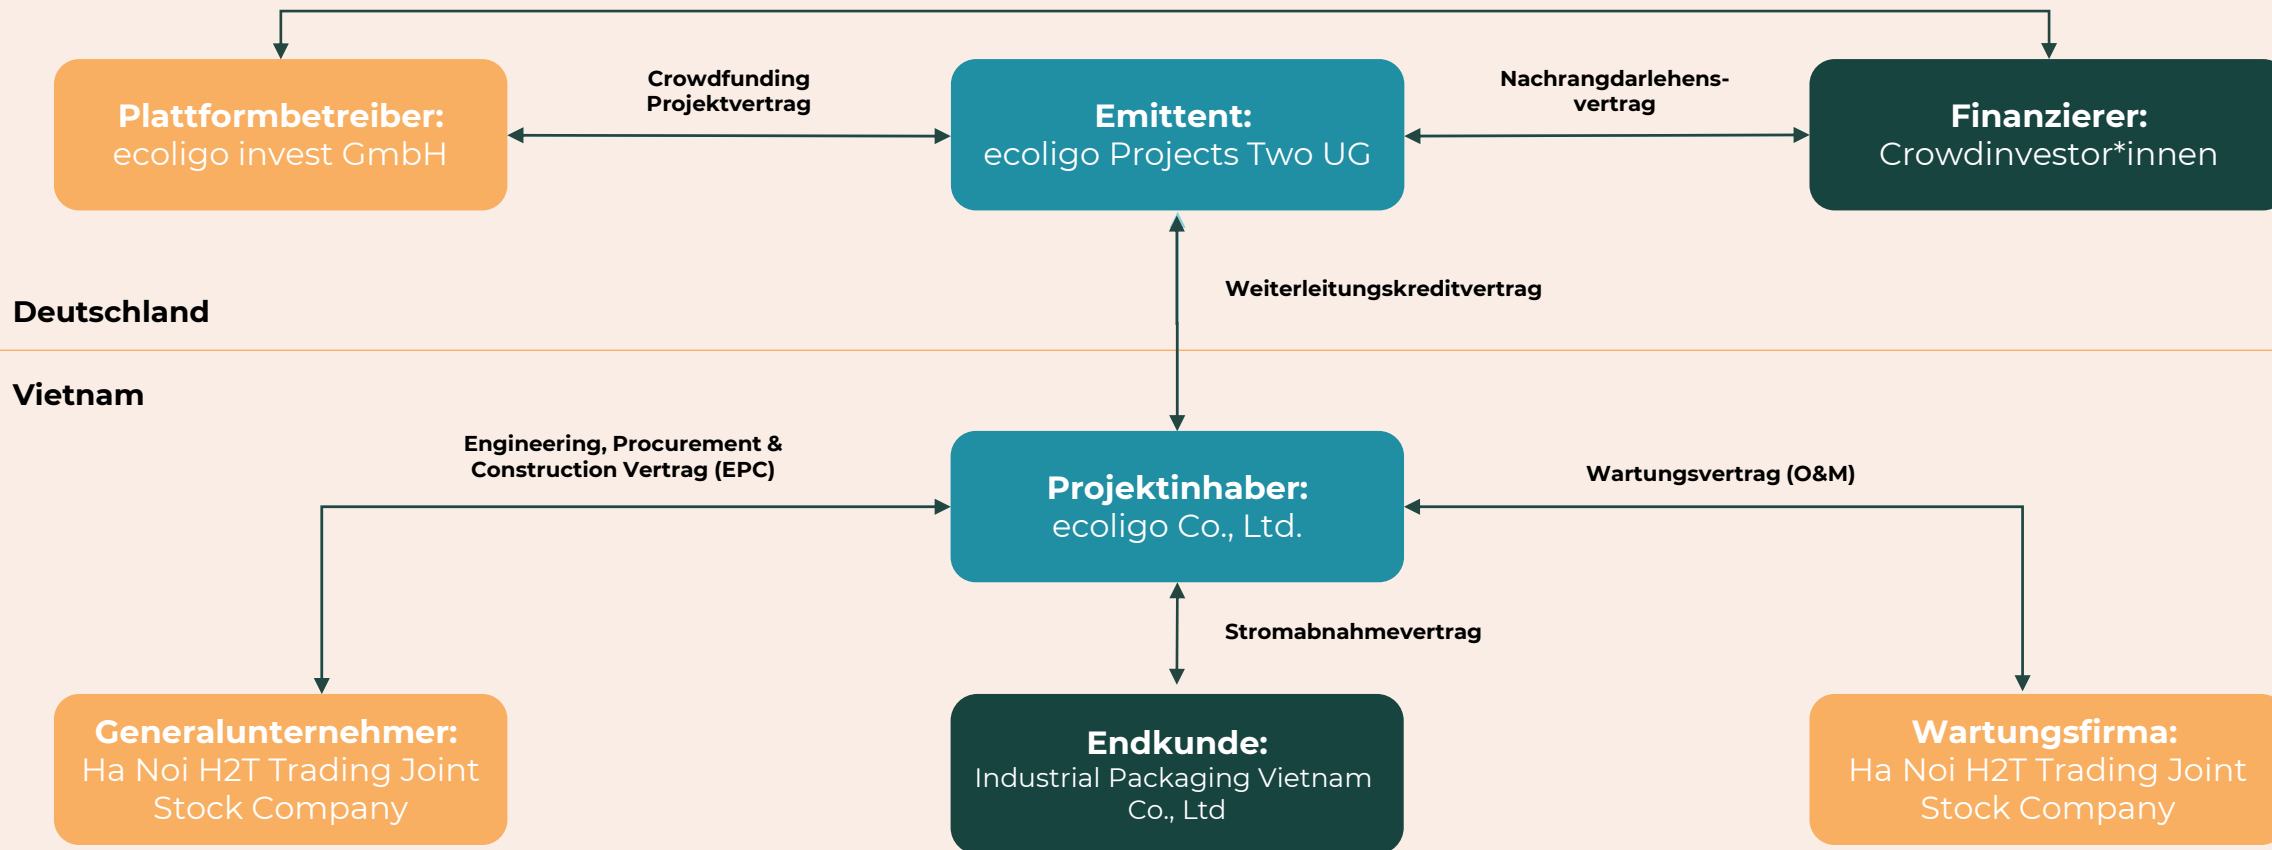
Plattformbetreiber:
ecoligo invest GmbH

Crowdfunding Projektvertrag

Emittent:
ecoligo Projects Two UG

Nachrangdarlehensvertrag

Finanzierer:
Crowdinvestor*innen

Weiterleitungskreditvertrag

Deutschland

Vietnam

Engineering, Procurement & Construction Vertrag (EPC)

Projektinhaber:
ecoligo Co., Ltd.

Wartungsvertrag (O&M)

Stromabnahmevertrag

Generalunternehmer:
Ha Noi H2T Trading Joint Stock Company

Endkunde:
Industrial Packaging Vietnam Co., Ltd

Wartungsfirma:
Ha Noi H2T Trading Joint Stock Company